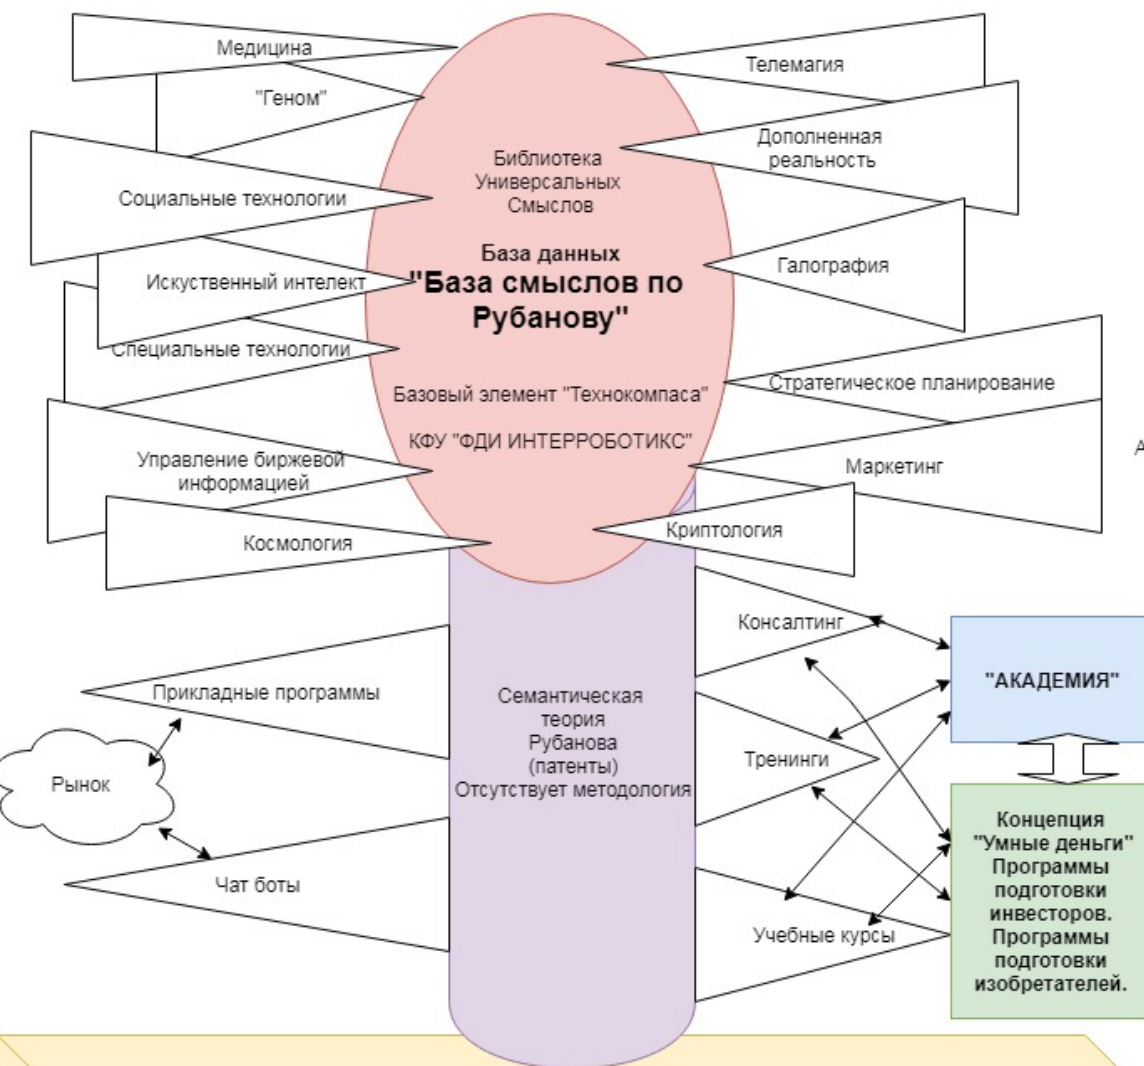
Медицина

"Геном"

Социальные технологии

Искуственный интелект

Специальные технологии

Управление биржевой информацией

Космология

Телемагия

Дополненная реальность

Галография

Стратегическое планирование

Маркетинг

Криптология

Библиотека Универсальных Смыслов

База данных

"База смыслов по Рубанову"

Базовый элемент "Технокомпаса"

КФУ "ФДИ ИНТЕРРОБОТИКС"

Семантическая теория Рубанова (патенты) Отсутствует методология

Прикладные программы

Рынок

Чат боты

Консалтинг

Тренинги

Учебные курсы

"АКАДЕМИЯ"

Концепция "Умные деньги" Программы подготовки инвесторов. Программы подготовки изобретателей.

А